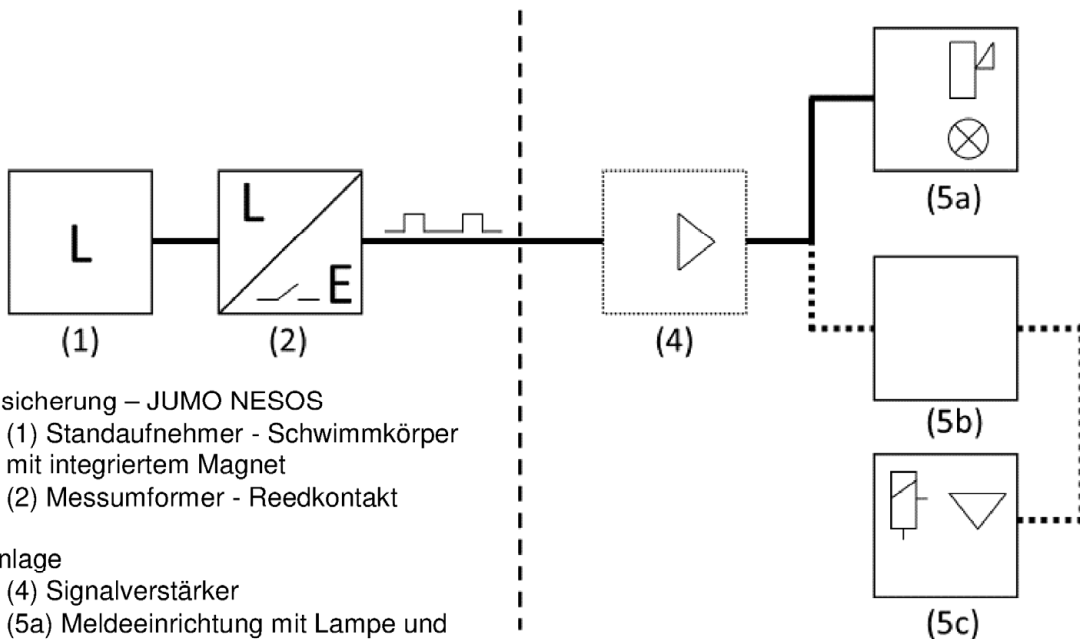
L

L

E

(1)

(2)

(4)

(5a)

(5b)

(5c)

sicherung – JUMO NESOS
(1) Standaufnehmer - Schwimmkörper mit integriertem Magnet
(2) Messumformer - Reedkontakt

nlage
(4) Signalverstärker
(5a) Meldeeinrichtung mit Lampe und